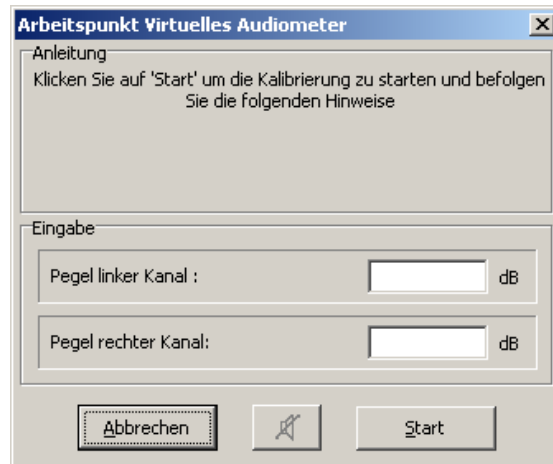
Arbeitspunkt Virtuelles Audiometer

X

Anleitung

Klicken Sie auf 'Start' um die Kalibrierung zu starten und befolgen Sie die folgenden Hinweise

Eingabe

Pegel linker Kanal :

dB

Pegel rechter Kanal:

dB

Abbrechen

Start